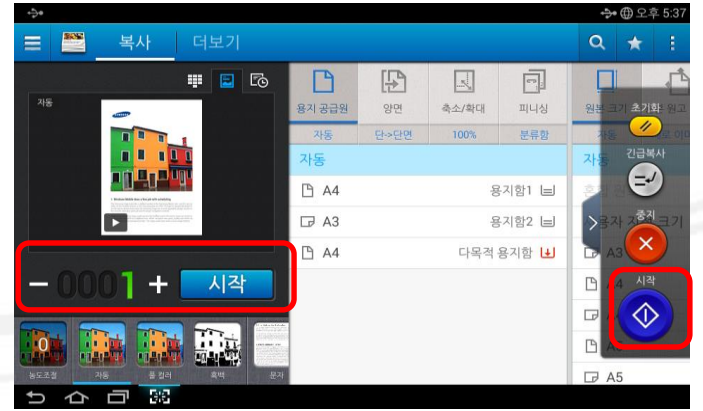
오후 5:37

복사 | 더보기

자동

SAMSUNG

− 0001 + 시작

농도조절 자동 풀 컬러 흑백 문자

용지 공급원 양면 축소/확대 피니싱 원본 크기 원고

자동 단->단면 100% 분류함 자동

자동

A4 용지함1

A3 용지함2

A4 다목적 용지함

자동

초기화

긴급복사

중지

시작

A3

A4

A5